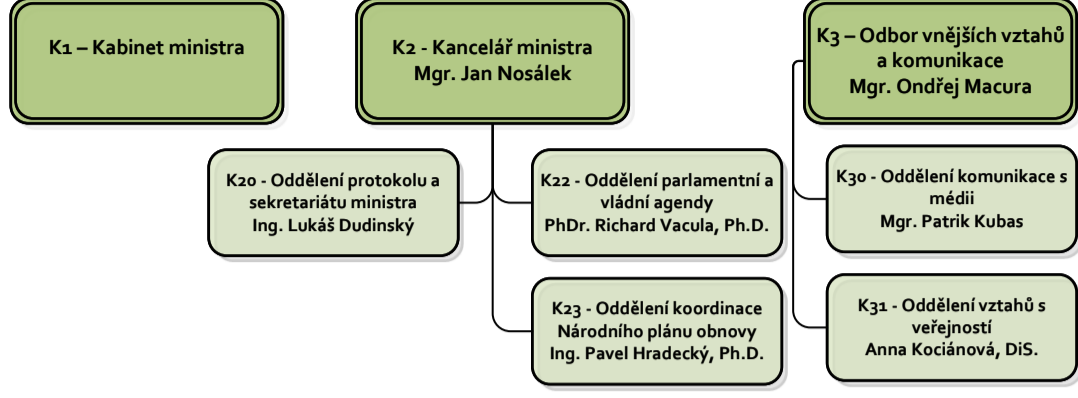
K1 – Kabinet ministra

K2 - Kancelář ministra
Mgr. Jan Nosálek

K20 - Oddělení protokolu a sekretariátu ministra
Ing. Lukáš Dudinský

K22 - Oddělení parlamentní a vládní agendy
PhDr. Richard Vacula, Ph.D.

K23 - Oddělení koordinace Národního plánu obnovy
Ing. Pavel Hradecký, Ph.D.

K3 – Odbor vnějších vztahů a komunikace
Mgr. Ondřej Macura

K30 - Oddělení komunikace s médii
Mgr. Patrik Kubas

K31 - Oddělení vztahů s veřejností
Anna Kociánová, DiS.